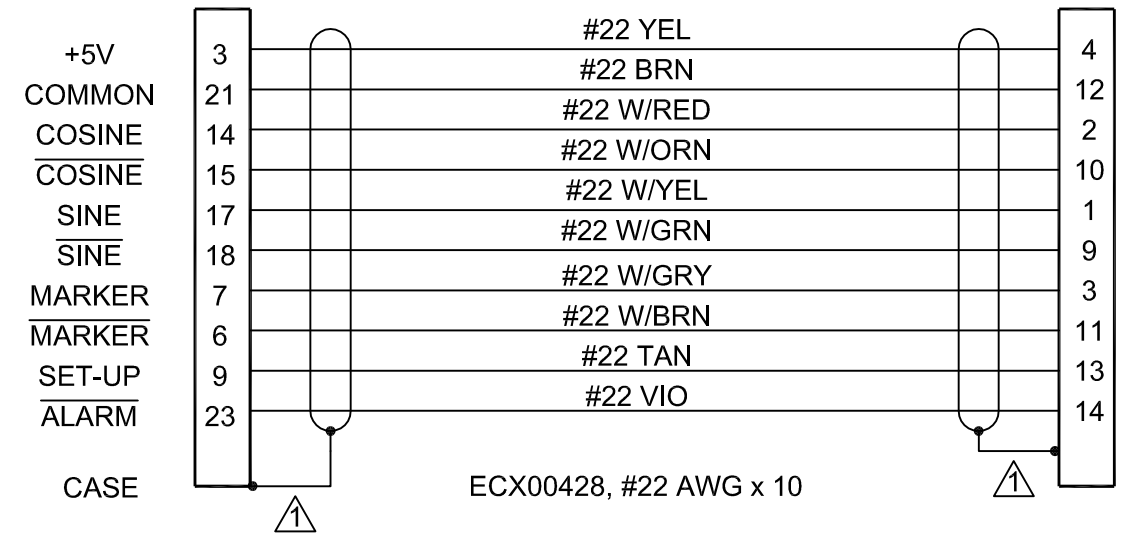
| | | | |
|---|---|---|---|
| +5V | 3 | #22 YEL | 4 |
| COMMON | 21 | #22 BRN | 12 |
| COSINE | 14 | #22 W/RED | 2 |
| $\overline{\text{COSINE}}$ | 15 | #22 W/ORN | 10 |
| SINE | 17 | #22 W/YEL | 1 |
| $\overline{\text{SINE}}$ | 18 | #22 W/GRN | 9 |
| MARKER | 7 | #22 W/GRY | 3 |
| $\overline{\text{MARKER}}$ | 6 | #22 W/BRN | 11 |
| SET-UP | 9 | #22 TAN | 13 |
| $\overline{\text{ALARM}}$ | 23 | #22 VIO | 14 |

CASE

ECX00428, #22 AWG x 10

1

1